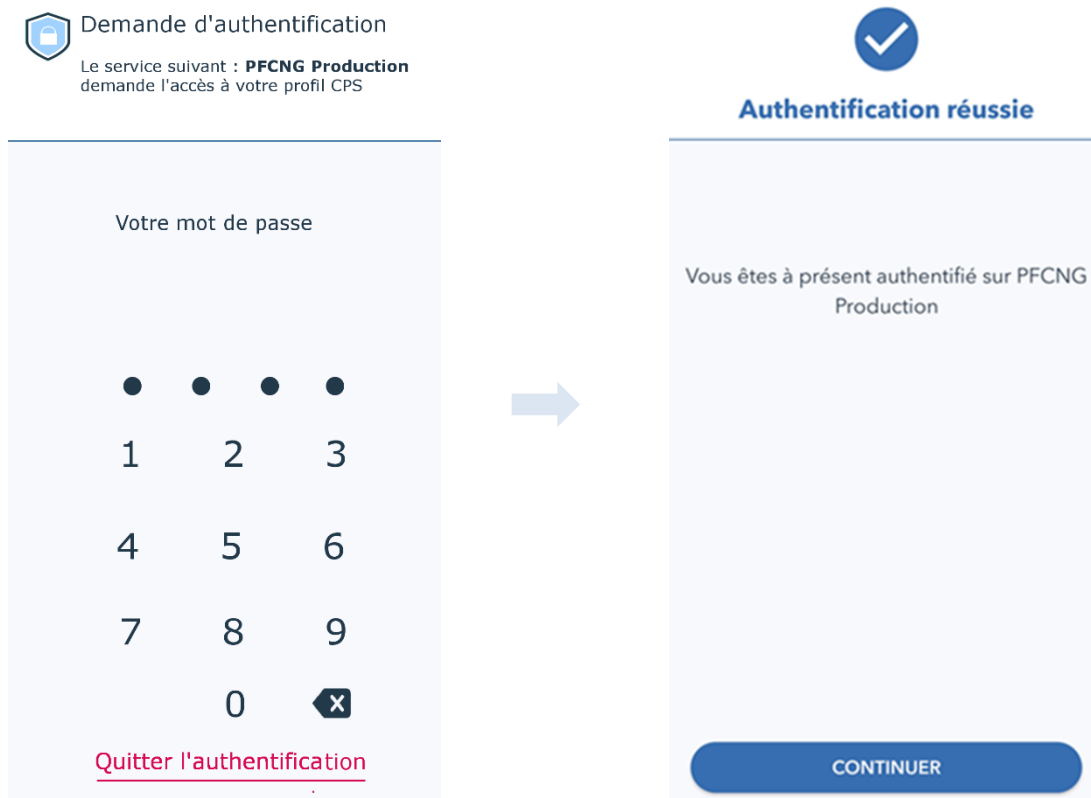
Demande d'authentification

Le service suivant : **PFCNG Production** demande l'accès à votre profil CPS

Votre mot de passe

1 2 3
4 5 6
7 8 9
0

Quitter l'authentification

Authentification réussie

Vous êtes à présent authentifié sur PFCNG Production

CONTINUER